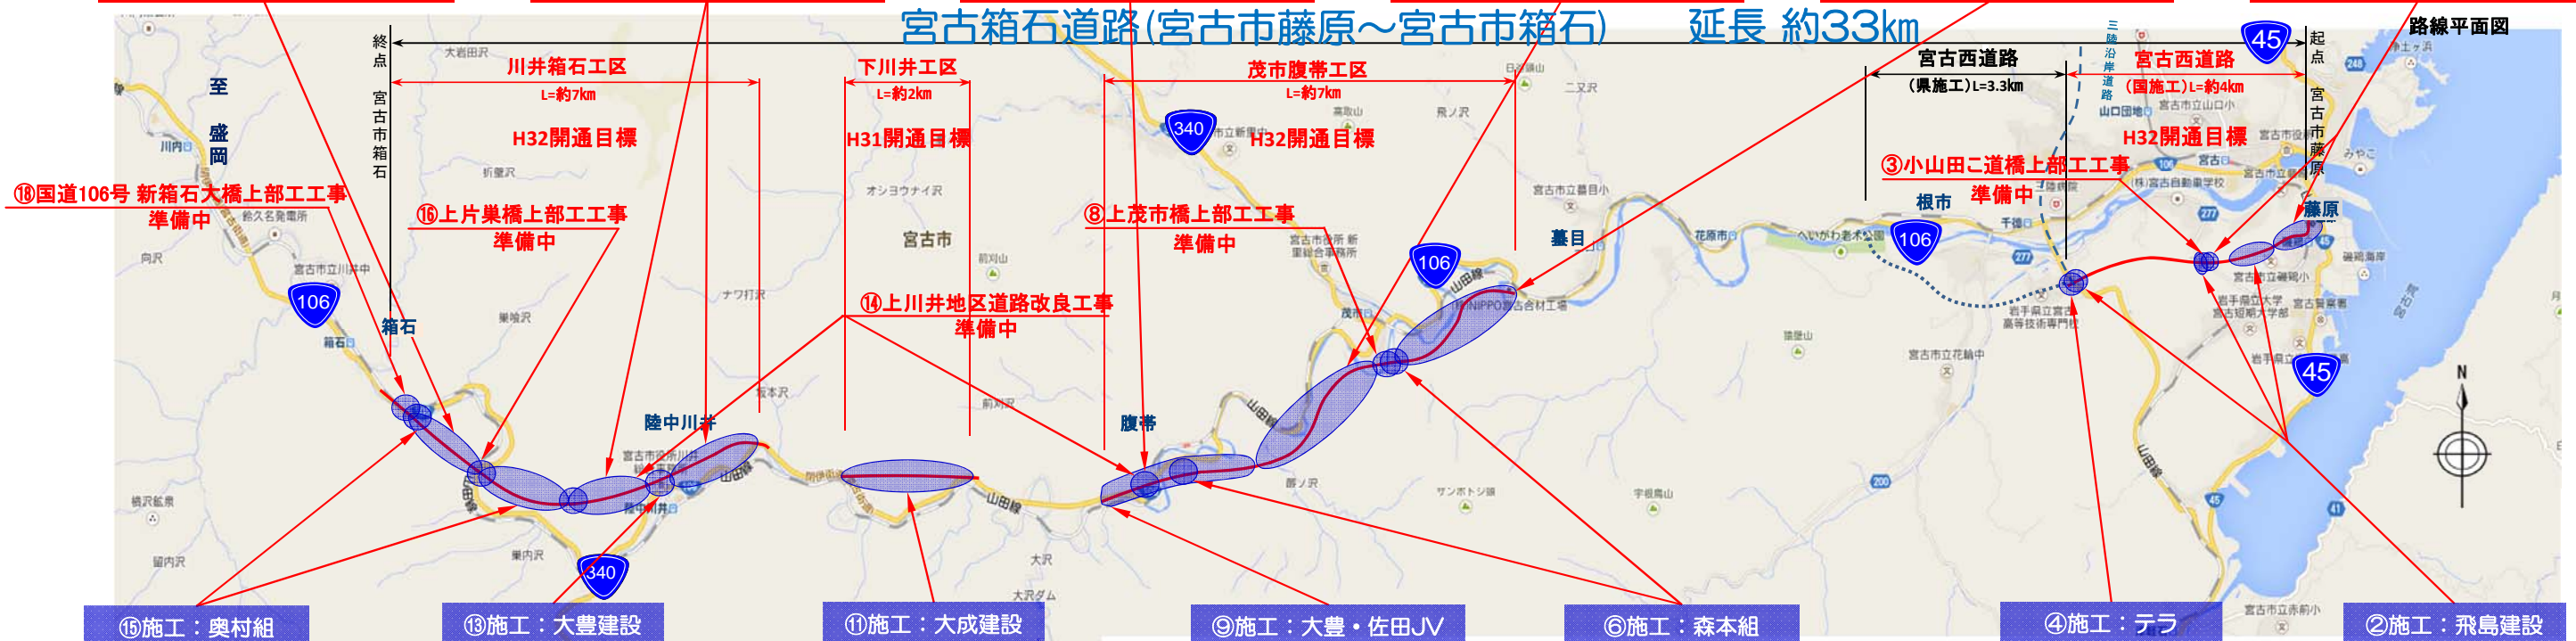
宮古箱石道路(宮古市藤原～宮古市箱石)　延長 約33km

路線平面図

終点
宮古市箱石

起点
宮古市藤原

至
盛岡

川井箱石工区
L=約7km
H32開通目標

下川井工区
L=約2km
H31開通目標

茂市腹帯工区
L=約7km
H32開通目標

宮古西道路
(県施工)L=3.3km

宮古西道路
(国施工)L=約4km
H32開通目標

三陸沿岸道路

⑱国道106号 新箱石大橋上部工工事
準備中

⑯上片巣橋上部工工事
準備中

⑭上川井地区道路改良工事
準備中

⑧上茂市橋上部工工事
準備中

③小山田こ道橋上部工工事
準備中

箱石
陸中川井
腹帯
蟇目
根市
藤原
宮古市

106
340
45

⑮施工：奥村組
⑬施工：大豊建設
⑪施工：大成建設
⑨施工：大豊・佐田JV
⑥施工：森本組
④施工：テラ
②施工：飛島建設

N